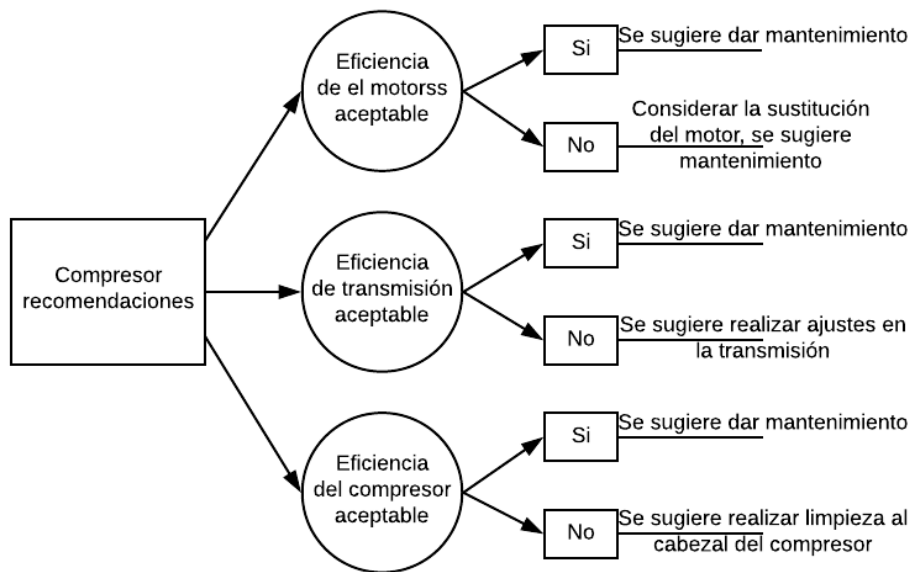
Compresor recomendaciones

Eficiencia de el motorss aceptable

Si

Se sugiere dar mantenimiento

No

Considerar la sustitución del motor, se sugiere mantenimiento

Eficiencia de transmisión aceptable

Si

Se sugiere dar mantenimiento

No

Se sugiere realizar ajustes en la transmisión

Eficiencia del compresor aceptable

Si

Se sugiere dar mantenimiento

No

Se sugiere realizar limpieza al cabezal del compresor